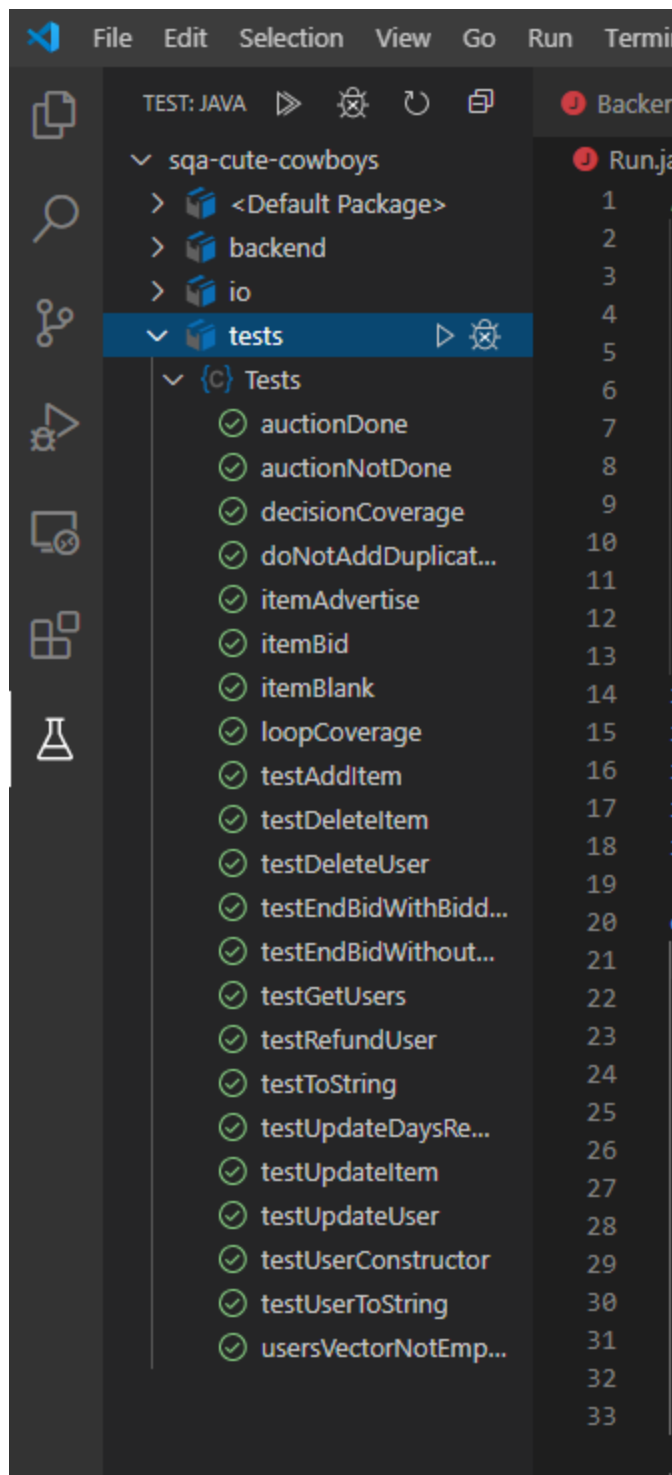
File Edit Selection View Go Run Termi

TEST: JAVA

Backer

Run.ja

sqa-cute-cowboys
<Default Package>
backend
io
tests
{C} Tests
auctionDone
auctionNotDone
decisionCoverage
doNotAddDuplicat...
itemAdvertise
itemBid
itemBlank
loopCoverage
testAddItem
testDeleteItem
testDeleteUser
testEndBidWithBidd...
testEndBidWithout...
testGetUsers
testRefundUser
testToString
testUpdateDaysRe...
testUpdateItem
testUpdateUser
testUserConstructor
testUserToString
usersVectorNotEmp...

1
2
3
4
5
6
7
8
9
10
11
12
13
14
15
16
17
18
19
20
21
22
23
24
25
26
27
28
29
30
31
32
33